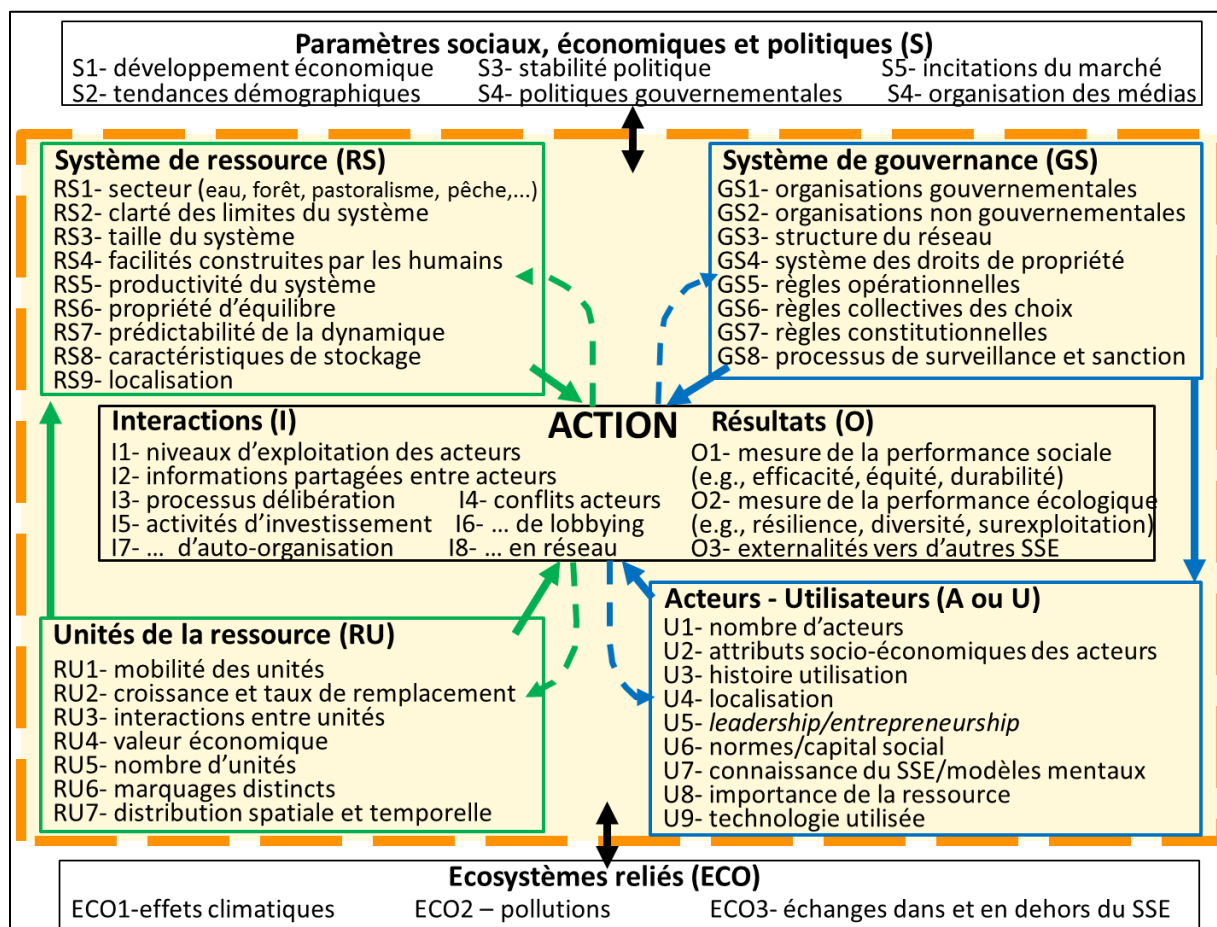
Paramètres sociaux, économiques et politiques (S)
S1- développement économique
S2- tendances démographiques
S3- stabilité politique
S4- politiques gouvernementales
S5- incitations du marché
S4- organisation des médias

Système de ressource (RS)
RS1- secteur (eau, forêt, pastoralisme, pêche,...)
RS2- clarté des limites du système
RS3- taille du système
RS4- facilités construites par les humains
RS5- productivité du système
RS6- propriété d'équilibre
RS7- prédictabilité de la dynamique
RS8- caractéristiques de stockage
RS9- localisation

Système de gouvernance (GS)
GS1- organisations gouvernementales
GS2- organisations non gouvernementales
GS3- structure du réseau
GS4- système des droits de propriété
GS5- règles opérationnelles
GS6- règles collectives des choix
GS7- règles constitutionnelles
GS8- processus de surveillance et sanction

ACTION

Interactions (I)
I1- niveaux d'exploitation des acteurs
I2- informations partagées entre acteurs
I3- processus délibération
I4- conflits acteurs
I5- activités d'investissement
I6- ... de lobbying
I7- ... d'auto-organisation
I8- ... en réseau

Résultats (O)
O1- mesure de la performance sociale (e.g., efficacité, équité, durabilité)
O2- mesure de la performance écologique (e.g., résilience, diversité, surexploitation)
O3- externalités vers d'autres SSE

Unités de la ressource (RU)
RU1- mobilité des unités
RU2- croissance et taux de remplacement
RU3- interactions entre unités
RU4- valeur économique
RU5- nombre d'unités
RU6- marquages distincts
RU7- distribution spatiale et temporelle

Acteurs - Utilisateurs (A ou U)
U1- nombre d'acteurs
U2- attributs socio-économiques des acteurs
U3- histoire utilisation
U4- localisation
U5- leadership/entrepreneurship
U6- normes/capital social
U7- connaissance du SSE/modèles mentaux
U8- importance de la ressource
U9- technologie utilisée

Ecosystèmes reliés (ECO)
ECO1-effets climatiques
ECO2 – pollutions
ECO3- échanges dans et en dehors du SSE